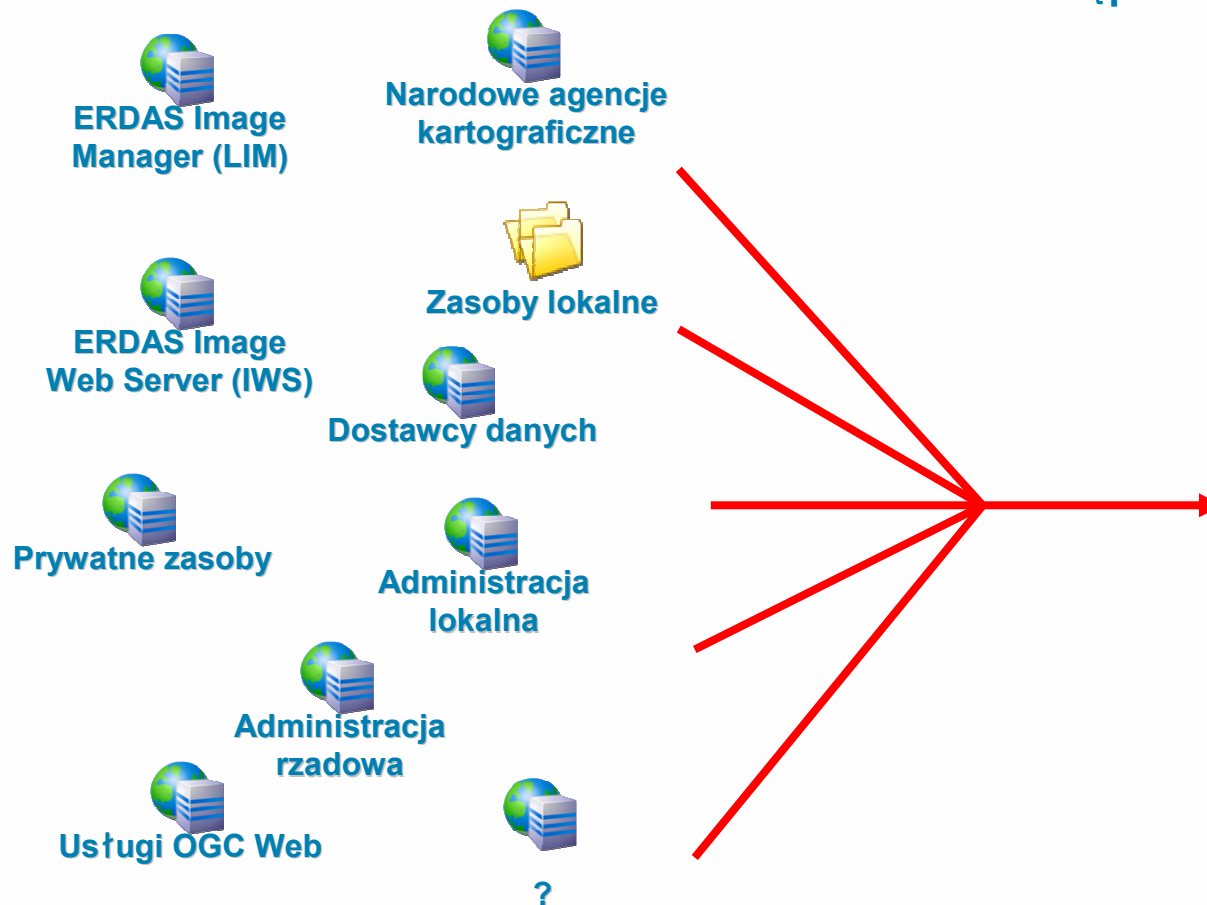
ERDAS Image Manager (LIM)

Narodowe agencje kartograficzne

Zasoby lokalne

ERDAS Image Web Server (IWS)

Dostawcy danych

Prywatne zasoby

Administracja lokalna

Administracja rzadowa

Usługi OGC Web

?